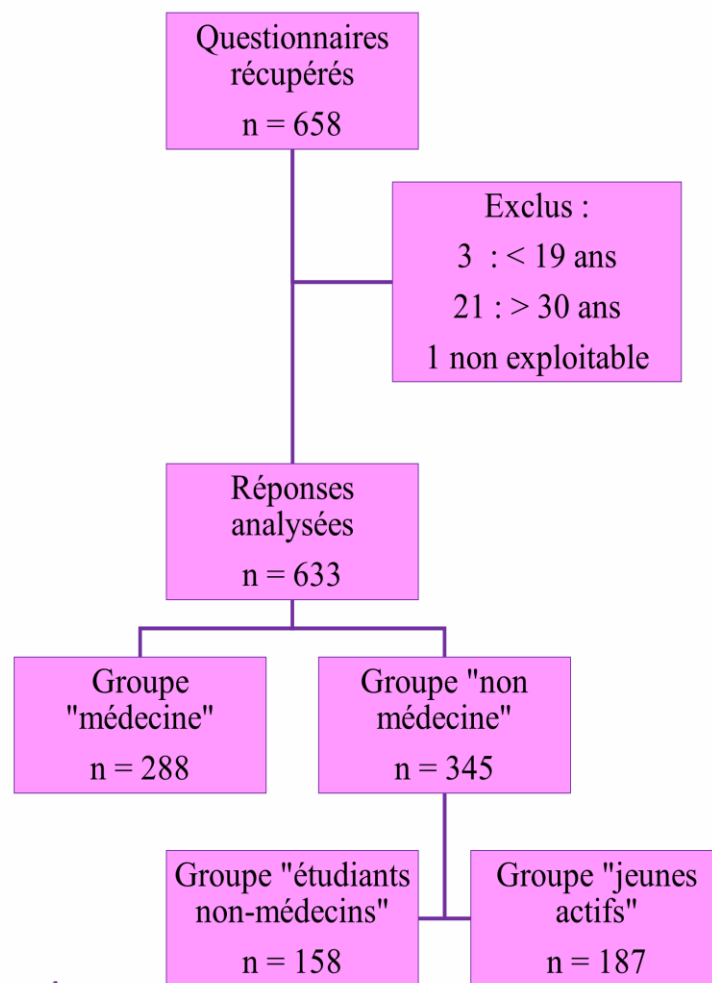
Questionnaires récupérés
n = 658

Exclus :
3 : < 19 ans
21 : > 30 ans
1 non exploitable

Réponses analysées
n = 633

Groupe "médecine"
n = 288

Groupe "non médecine"
n = 345

Groupe "étudiants non-médecins"
n = 158

Groupe "jeunes actifs"
n = 187